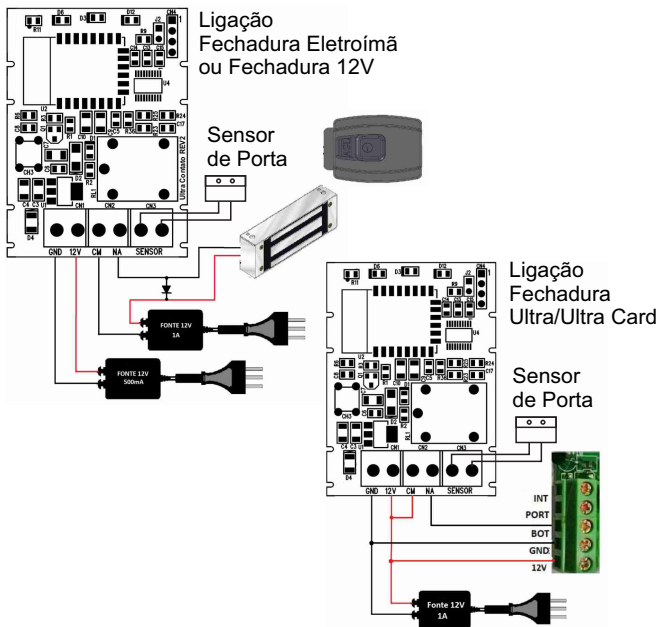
Ligação Fechadura Eletroímã ou Fechadura 12V

Sensor de Porta

R11 D6 D3 D12 J2 CN4 R9 U4 U2 R1 C10 D2 R2 RL1 CN1 CN2 CN3 C4 C3 D4 Ultra Contato REV2

GND 12V CM NA SENSOR

FONTE 12V 1A

FONTE 12V 500mA

Ligação Fechadura Ultra/Ultra Card

Sensor de Porta

R11 D6 D3 D12 J2 CN4 U4 U2 R1 C10 R2 CN1 CN2 CN3 C4 C3 D4

GND 12V CM NA SENSOR

INT
PORT
BOT
GND
12V

Fonte 12V 1A